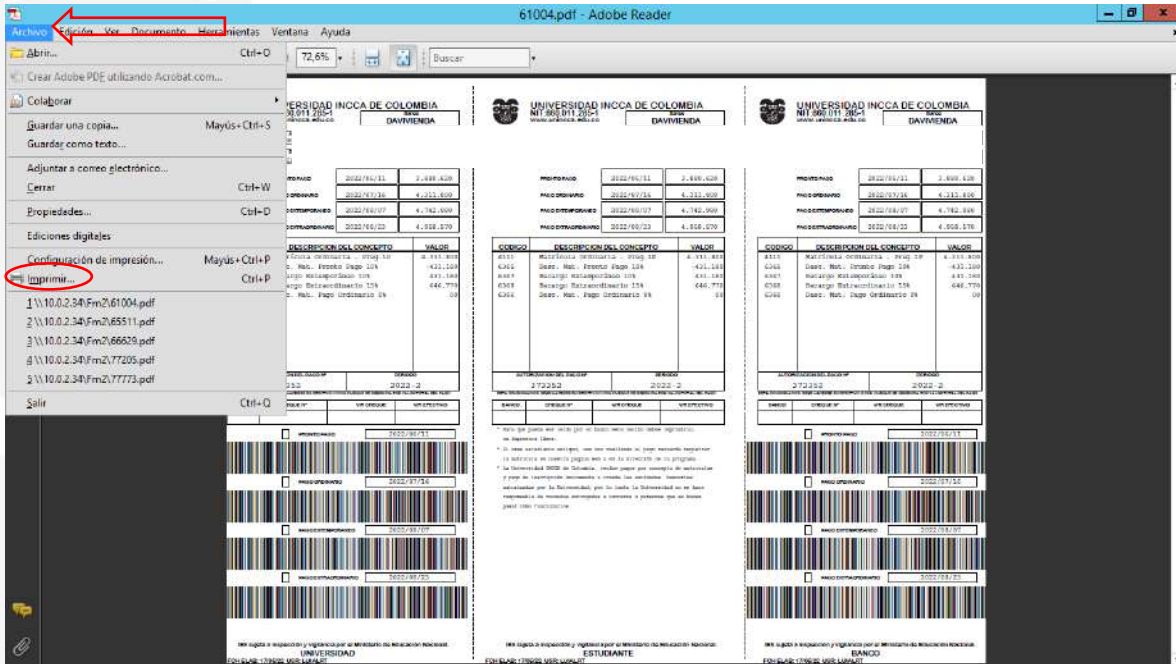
61004.pdf - Adobe Reader

Archivo Edición Ver Documento Herramientas Ventana Ayuda

72,6% Buscar

Abrir... Ctrl+O
Crear Adobe PDF utilizando Acrobat.com...
Colaborar
Guardar una copia... Mayús+Ctrl+S
Guardar como texto...
Adjuntar a correo electrónico...
Cerrar Ctrl+W
Propiedades... Ctrl+D
Ediciones digitales
Configuración de impresión... Mayús+Ctrl+P
Imprimir... Ctrl+P
1 \\10.0.2.34\Fm2\61004.pdf
2 \\10.0.2.34\Fm2\65511.pdf
3 \\10.0.2.34\Fm2\66629.pdf
4 \\10.0.2.34\Fm2\77205.pdf
5 \\10.0.2.34\Fm2\77773.pdf
Salir Ctrl+Q

UNIVERSIDAD INCCA DE COLOMBIA
NIT 860.011.285-1
DAVIVIENDA

| PRONTO PAGO | 2022/06/11 | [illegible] |
|---|---|---|
| PAGO ORDINARIO | 2022/07/16 | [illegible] |
| PAGO EXTEMPORANEO | 2022/08/07 | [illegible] |
| PAGO EXTRAORDINARIO | 2022/08/23 | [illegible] |

| CODIGO | DESCRIPCION DEL CONCEPTO | VALOR |
|---|---|---|
| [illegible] | Matrícula Ordinaria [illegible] | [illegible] |
| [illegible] | Desc. Mat. Pronto Pago 10% | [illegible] |
| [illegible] | Recargo Extemporáneo 10% | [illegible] |
| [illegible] | Recargo Extraordinario 15% | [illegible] |
| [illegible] | Desc. Mat. Pago Ordinario 0% | 00 |

AUTORIZACION DEL ICFES N° 372352
PERIODO 2022-2

BANCO | CHEQUE N° | VR CHEQUE | VR EFECTIVO

PRONTO PAGO 2022/06/11
PAGO ORDINARIO 2022/07/16
PAGO EXTEMPORANEO 2022/08/07
PAGO EXTRAORDINARIO 2022/08/23

IES sujeta a inspección y vigilancia por el Ministerio de Educación Nacional
UNIVERSIDAD
ESTUDIANTE
BANCO